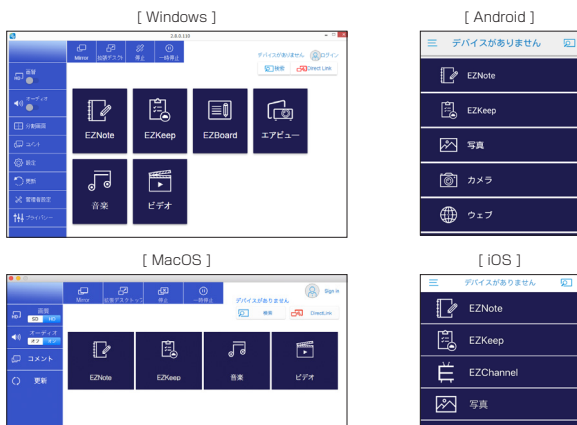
[ Windows ]

2.8.0.133

Mirror 拡張デスクトップ 停止 一時停止

デバイスがありません ログイン

検索 Direct Link

画質

オーディオ

分割画面

コメント

設定

更新

管理者設定

プライバシー

EZNote EZKeep EZBoard エアビュー

音楽 ビデオ

[ Android ]

デバイスがありません

EZNote

EZKeep

写真

カメラ

ウェブ

[ MacOS ]

Mirror 拡張デスクトップ 停止 一時停止

デバイスがありません

Sign in

検索 DirectLink

画質 SD HD

オーディオ オフ オン

コメント

更新

EZNote EZKeep 音楽 ビデオ

[ iOS ]

デバイスがありません

EZNote

EZKeep

EZChannel

写真